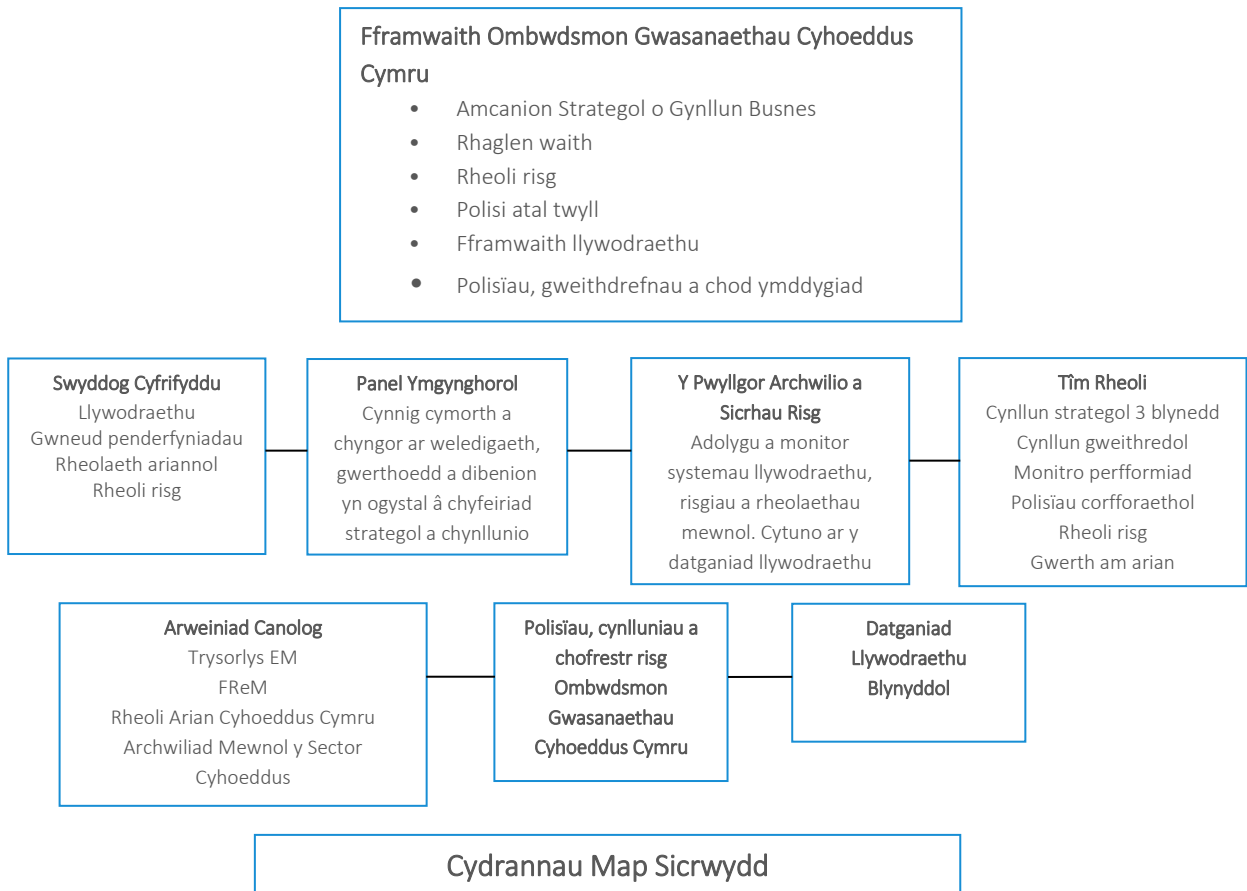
Fframwaith Ombwdsmon Gwasanaethau Cyhoeddus Cymru

- Amcanion Strategol o Gynllun Busnes
- Rhaglen waith
- Rheoli risg
- Polisi atal twyll
- Fframwaith llywodraethu
- Polisïau, gweithdrefnau a chod ymddygiad

Swyddog Cyfrifyddu
Llywodraethu
Gwneud penderfyniadau
Rheolaeth ariannol
Rheoli risg

Panel Ymgynghorol
Cynnig cymorth a chyngor ar weledigaeth, gwerthoedd a dibenion yn ogystal â chyfeiriad strategol a chynllunio

Y Pwyllgor Archwilio a Sicrhau Risg
Adolygu a monitor systemau llywodraethu, risgiau a rheolaethau mewnol. Cytuno ar y datganiad llywodraethu

Tîm Rheoli
Cynllun strategol 3 blynedd
Cynllun gweithredol
Monitro perfformiad
Polisïau corfforaethol
Rheoli risg
Gwerth am arian

Arweiniad Canolog
Trysorlys EM
FReM
Rheoli Arian Cyhoeddus Cymru
Archwiliad Mewnol y Sector Cyhoeddus

Polisïau, cynlluniau a chofrestr risg Ombwdsmon Gwasanaethau Cyhoeddus Cymru

Datganiad Llywodraethu Blynyddol

Cydrannau Map Sicrwydd